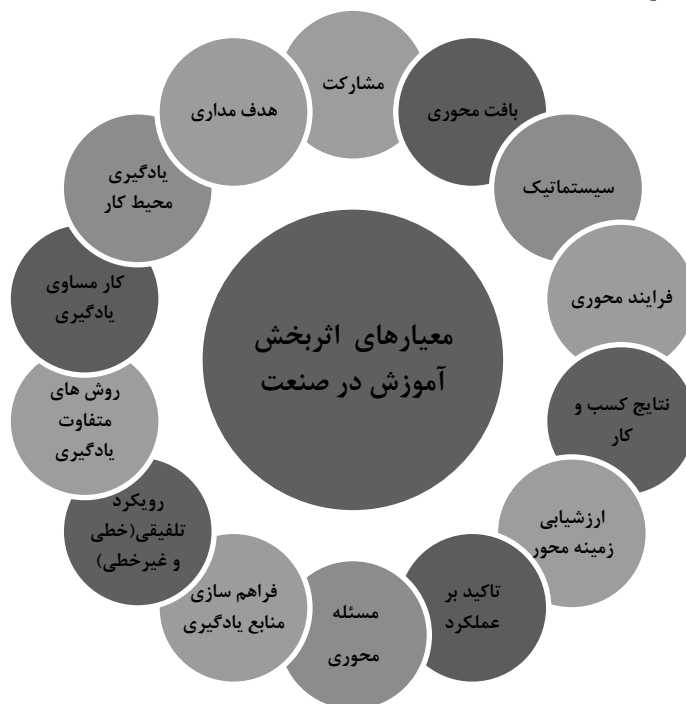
معیارهای اثربخش آموزش در صنعت

مشارکت

بافت محوری

سیستماتیک

فرایند محوری

نتایج کسب و کار

ارزشیابی زمینه محور

تاکید بر عملکرد

مسئله محوری

فراهم سازی منابع یادگیری

رویکرد تلفیقی(خطی و غیرخطی)

روش های متفاوت یادگیری

کار مساوی یادگیری

یادگیری محیط کار

هدف مداری